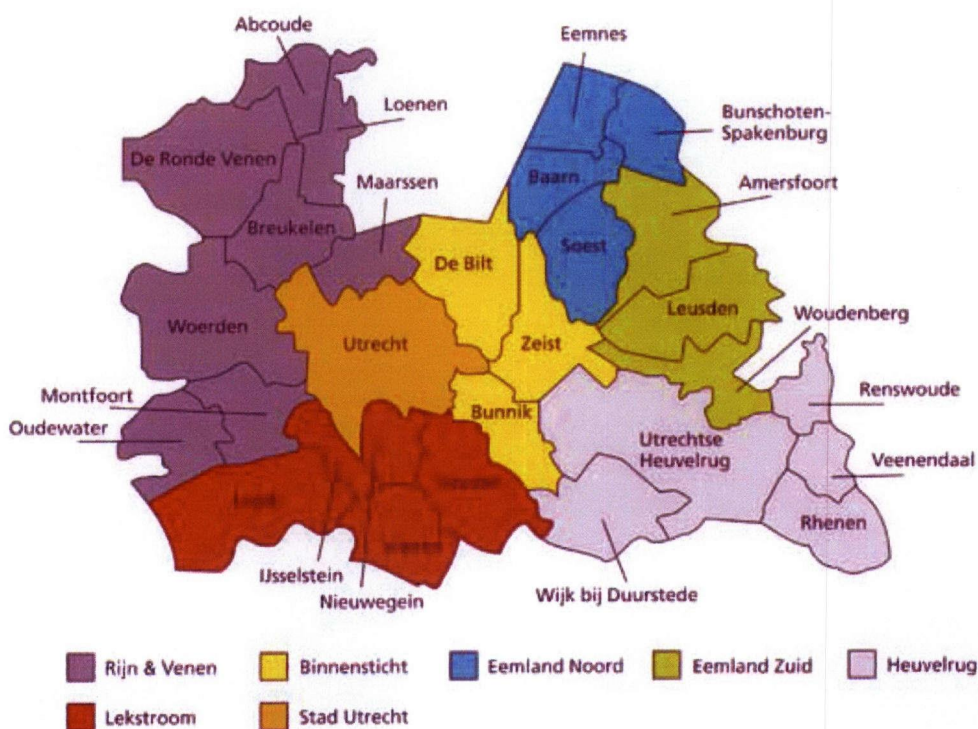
Abcoude
Eemnes
Loenen
Bunschoten-Spakenburg
De Ronde Venen
Maarssen
Baarn
Amersfoort
Breukelen
Soest
De Bilt
Leusden
Woerden
Woudenberg
Utrecht
Zeist
Montfoort
Renswoude
Bunnik
Oudewater
Utrechtse Heuvelrug
Veenendaal
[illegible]
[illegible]
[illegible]
Rhenen
IJsselstein
Nieuwegein
Wijk bij Duurstede

Rijn & Venen
Binnensticht
Eemland Noord
Eemland Zuid
Heuvelrug
Lekstroom
Stad Utrecht